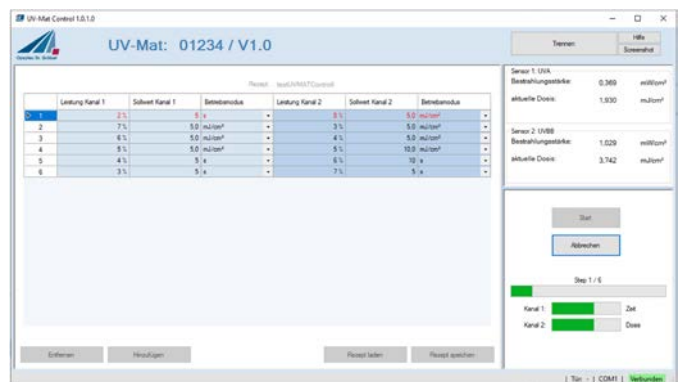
UV-Mat Control 1.0.1.0

UV-Mat: 01234 / V1.0

Trennen

Hilfe

Screenshot

Rezept: testUVMATControl

|   | Leistung Kanal 1 | Sollwert Kanal 1 | Betriebsmodus | Leistung Kanal 2 | Sollwert Kanal 2 | Betriebsmodus |
|---|---|---|---|---|---|---|
| 1 | 2 % | 5 | s | 8 % | 5.0 | mJ/cm² |
| 2 | 7 % | 5.0 | mJ/cm² | 3 % | 5.0 | mJ/cm² |
| 3 | 6 % | 5.0 | mJ/cm² | 4 % | 5.0 | mJ/cm² |
| 4 | 5 % | 5.0 | mJ/cm² | 5 % | 10.0 | mJ/cm² |
| 5 | 4 % | 5 | s | 6 % | 10 | s |
| 6 | 3 % | 5 | s | 7 % | 5 | s |

Sensor 1: UVA
Bestrahlungsstärke: 0,369 mW/cm²
aktuelle Dosis: 1,930 mJ/cm²

Sensor 2: UVBB
Bestrahlungsstärke: 1,029 mW/cm²
aktuelle Dosis: 3,742 mJ/cm²

Start

Abbrechen

Step 1 / 6

Kanal 1: Zeit

Kanal 2: Dosis

Entfernen

Hinzufügen

Rezept laden

Rezept speichern

| Tür: - | COM1 | Verbunden